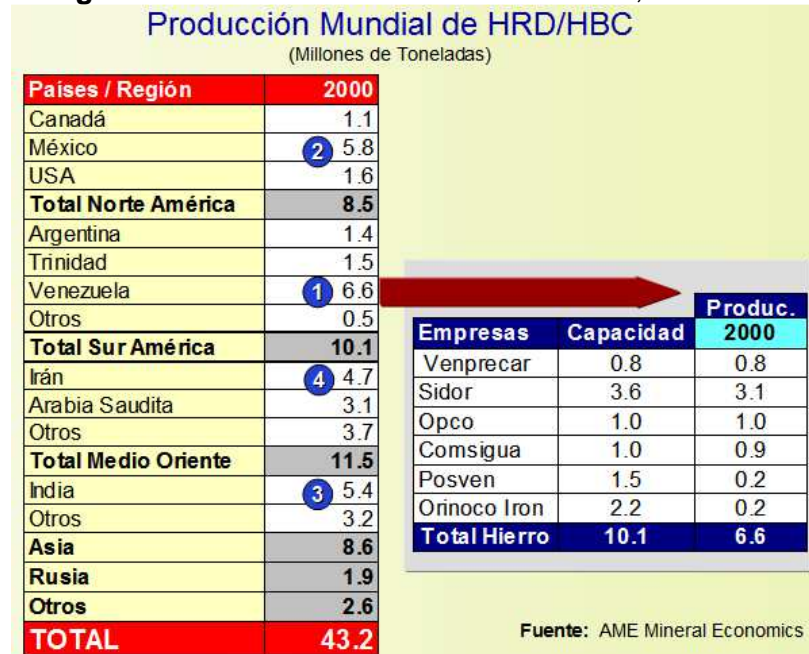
Producción Mundial de HRD/HBC
(Millones de Toneladas)

| Países / Región | 2000 |
|---|---|
| Canadá | 1.1 |
| México | 2 5.8 |
| USA | 1.6 |
| Total Norte América | 8.5 |
| Argentina | 1.4 |
| Trinidad | 1.5 |
| Venezuela | 1 6.6 |
| Otros | 0.5 |
| Total Sur América | 10.1 |
| Irán | 4 4.7 |
| Arabia Saudita | 3.1 |
| Otros | 3.7 |
| Total Medio Oriente | 11.5 |
| India | 3 5.4 |
| Otros | 3.2 |
| Asia | 8.6 |
| Rusia | 1.9 |
| Otros | 2.6 |
| TOTAL | 43.2 |

| Empresas | Capacidad | Produc. 2000 |
|---|---|---|
| Venprecar | 0.8 | 0.8 |
| Sidor | 3.6 | 3.1 |
| Opco | 1.0 | 1.0 |
| Comsigua | 1.0 | 0.9 |
| Posven | 1.5 | 0.2 |
| Orinoco Iron | 2.2 | 0.2 |
| Total Hierro | 10.1 | 6.6 |

Fuente: AME Mineral Economics